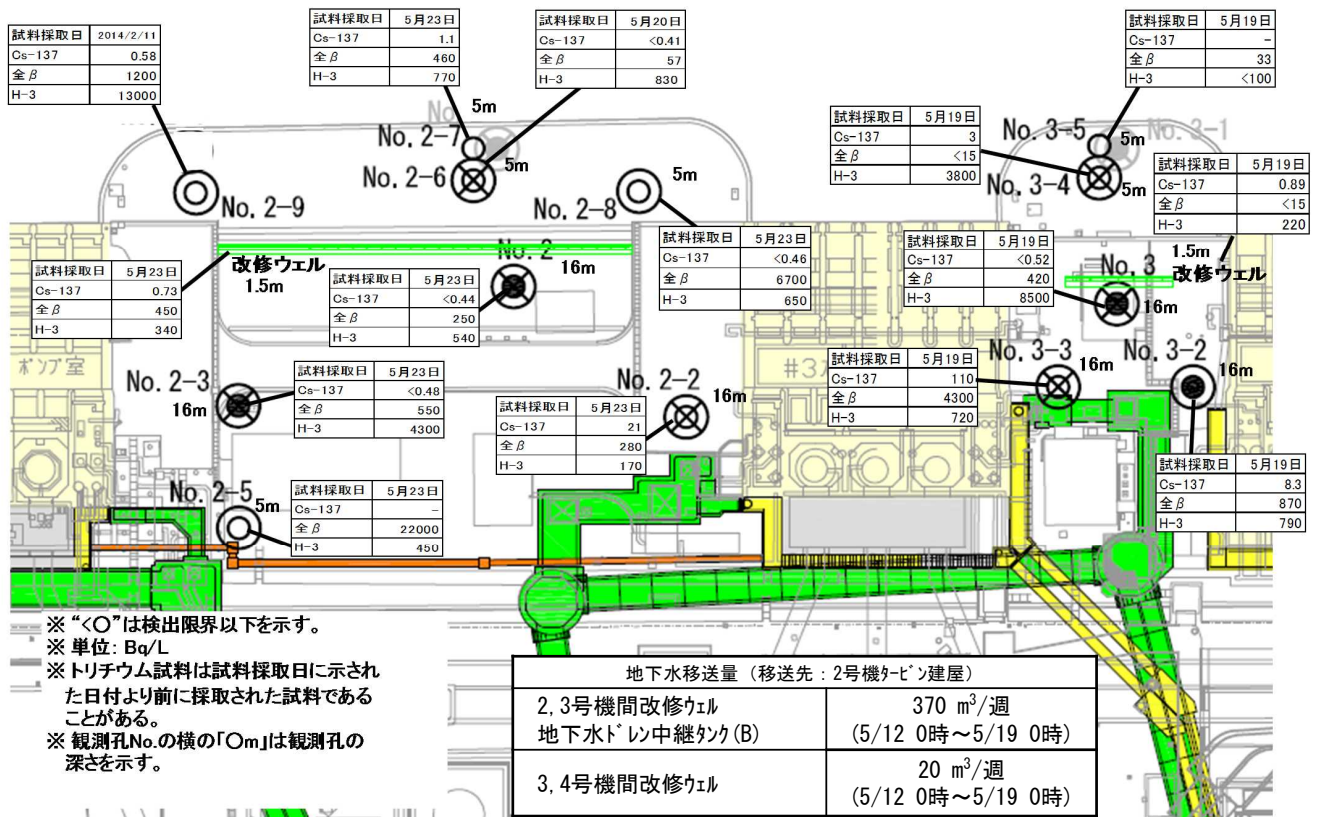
| 試料採取日 | 2014/2/11 |
|---|---|
| Cs-137 | 0.58 |
| 全β | 1200 |
| H-3 | 13000 |

| 試料採取日 | 5月23日 |
|---|---|
| Cs-137 | 1.1 |
| 全β | 460 |
| H-3 | 770 |

| 試料採取日 | 5月20日 |
|---|---|
| Cs-137 | <0.41 |
| 全β | 57 |
| H-3 | 830 |

| 試料採取日 | 5月19日 |
|---|---|
| Cs-137 | - |
| 全β | 33 |
| H-3 | <100 |

No. 2-7 5m
No. 2-6 5m
No. 2-9
No. 2-8 5m

| 試料採取日 | 5月19日 |
|---|---|
| Cs-137 | 3 |
| 全β | <15 |
| H-3 | 3800 |

No. 3-5 5m No. 2-1
No. 3-4 5m

| 試料採取日 | 5月19日 |
|---|---|
| Cs-137 | 0.89 |
| 全β | <15 |
| H-3 | 220 |

1.5m 改修ウェル

| 試料採取日 | 5月23日 |
|---|---|
| Cs-137 | <0.46 |
| 全β | 6700 |
| H-3 | 650 |

| 試料採取日 | 5月19日 |
|---|---|
| Cs-137 | <0.52 |
| 全β | 420 |
| H-3 | 8500 |

No. 3 16m

改修ウェル 1.5m

| 試料採取日 | 5月23日 |
|---|---|
| Cs-137 | 0.73 |
| 全β | 450 |
| H-3 | 340 |

No. 2 16m

| 試料採取日 | 5月23日 |
|---|---|
| Cs-137 | <0.44 |
| 全β | 250 |
| H-3 | 540 |

ポンプ室

No. 2-3 16m

| 試料採取日 | 5月23日 |
|---|---|
| Cs-137 | <0.48 |
| 全β | 550 |
| H-3 | 4300 |

#3

| 試料採取日 | 5月19日 |
|---|---|
| Cs-137 | 110 |
| 全β | 4300 |
| H-3 | 720 |

No. 3-3 16m
No. 3-2 16m

No. 2-2 16m

| 試料採取日 | 5月23日 |
|---|---|
| Cs-137 | 21 |
| 全β | 280 |
| H-3 | 170 |

No. 2-5 5m

| 試料採取日 | 5月23日 |
|---|---|
| Cs-137 | - |
| 全β | 22000 |
| H-3 | 450 |

| 試料採取日 | 5月19日 |
|---|---|
| Cs-137 | 8.3 |
| 全β | 870 |
| H-3 | 790 |

※"<○"は検出限界以下を示す。
※単位: Bq/L
※トリチウム試料は試料採取日に示された日付より前に採取された試料であることがある。
※観測孔No.の横の「○m」は観測孔の深さを示す。

| 地下水移送量（移送先：2号機タービン建屋） | |
|---|---|
| 2, 3号機間改修ウェル 地下水ドレン中継タンク(B) | 370 $m^3$/週 (5/12 0時～5/19 0時) |
| 3, 4号機間改修ウェル | 20 $m^3$/週 (5/12 0時～5/19 0時) |